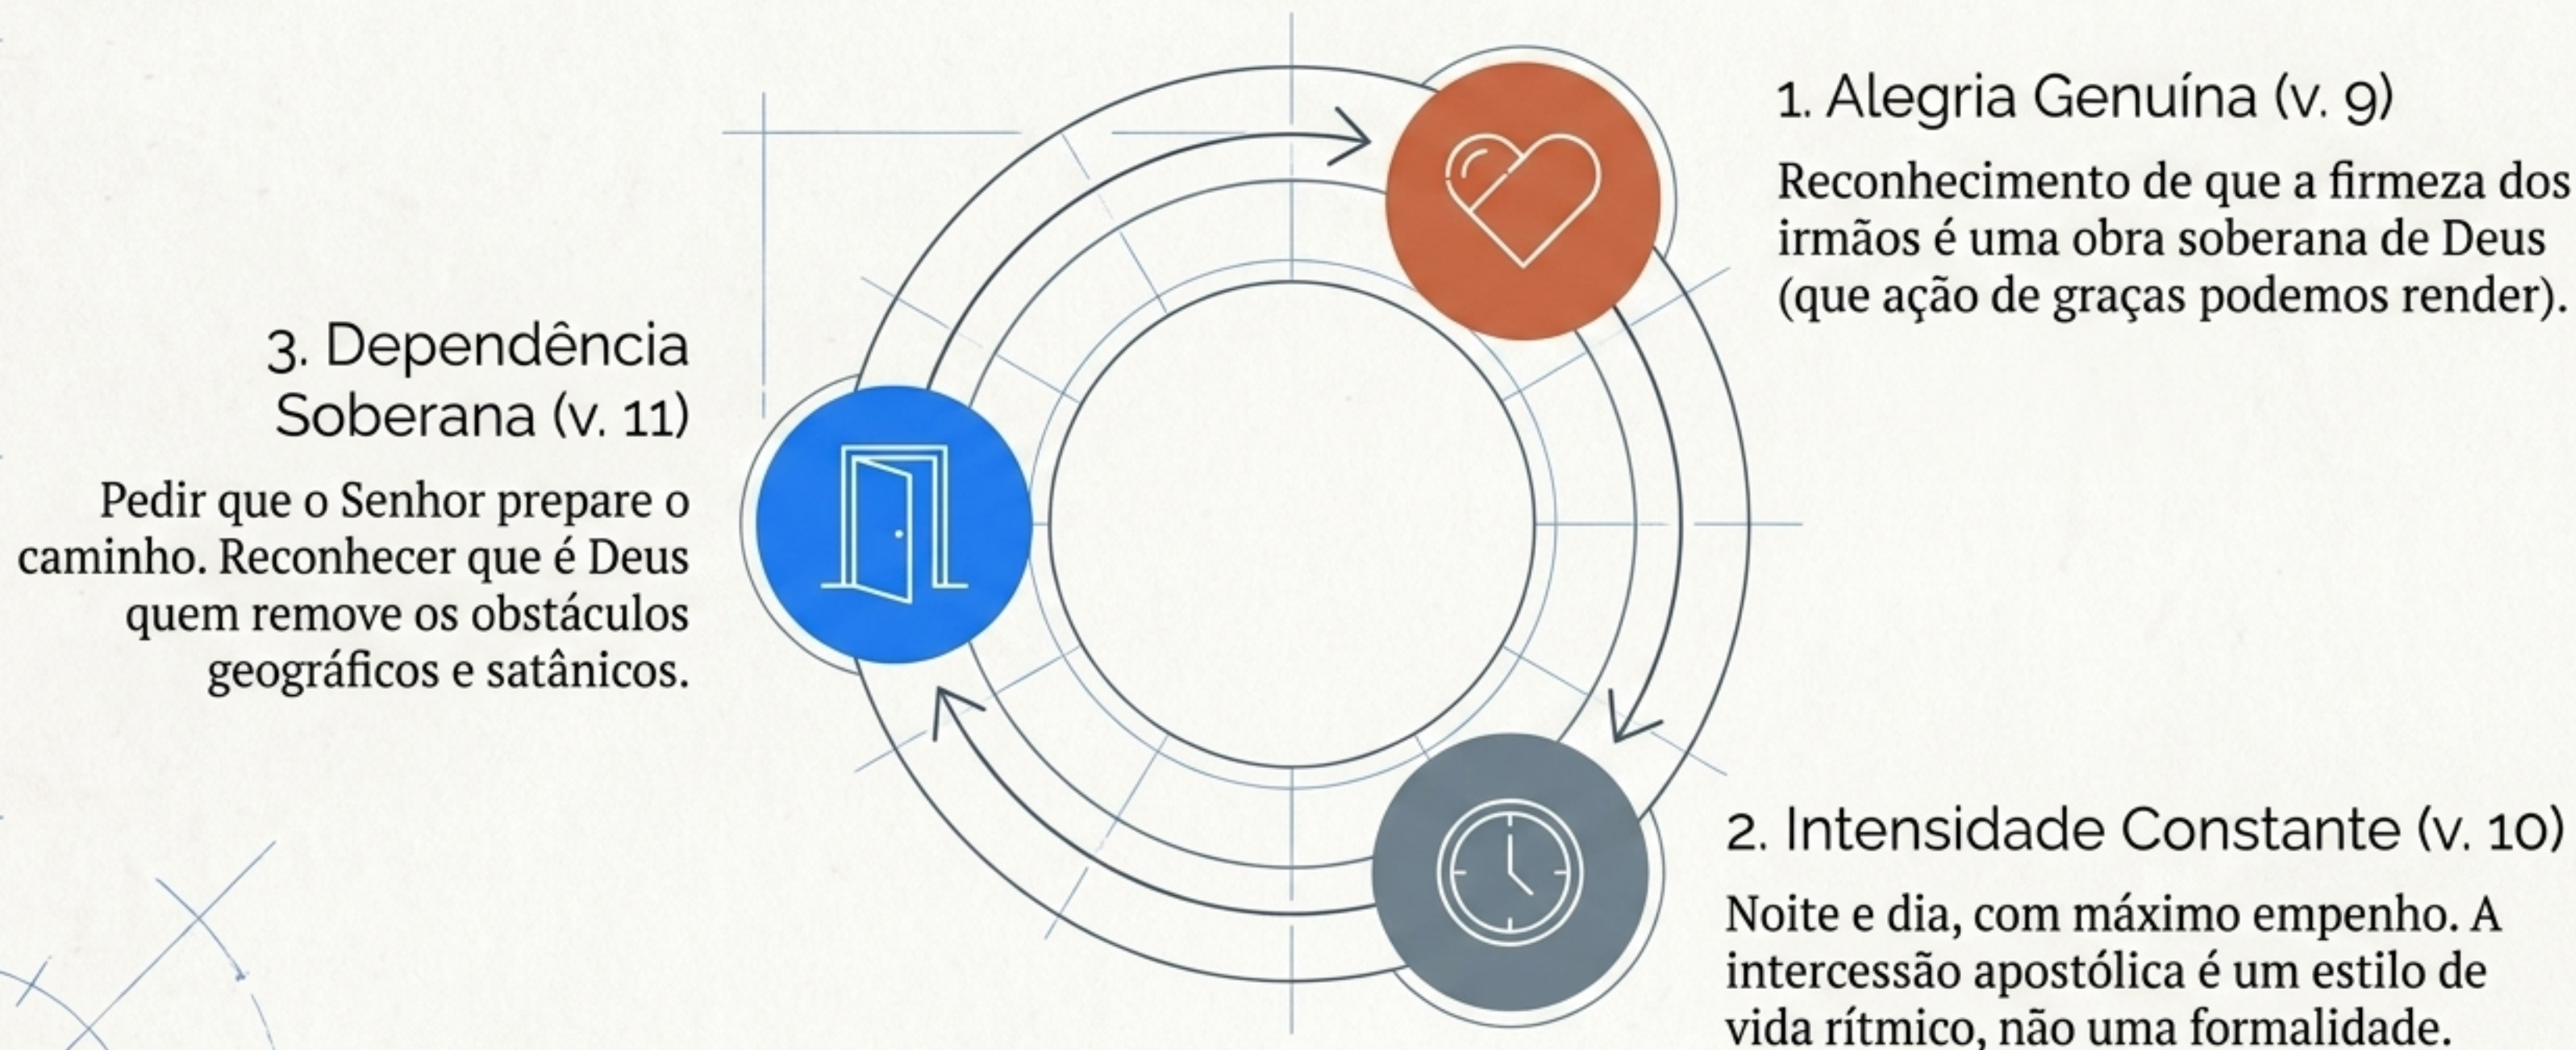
1. Alegria Genuína (v. 9)

Reconhecimento de que a firmeza dos irmãos é uma obra soberana de Deus (que ação de graças podemos render).

2. Intensidade Constante (v. 10)

Noite e dia, com máximo empenho. A intercessão apostólica é um estilo de vida rítmico, não uma formalidade.

3. Dependência Soberana (v. 11)

Pedir que o Senhor prepare o caminho. Reconhecer que é Deus quem remove os obstáculos geográficos e satânicos.